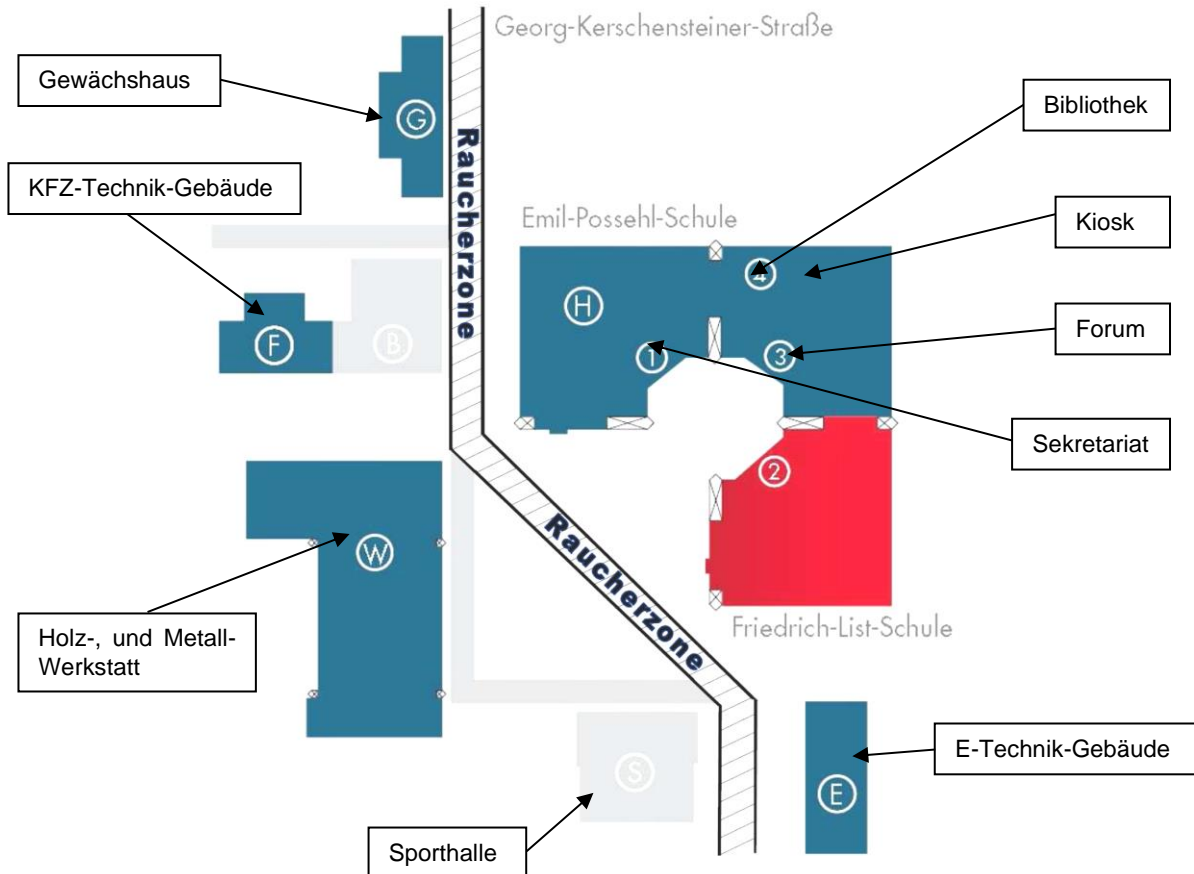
Georg-Kerschensteiner-Straße

Gewächshaus

G

Raucherzone

KFZ-Technik-Gebäude

Bibliothek

Emil-Possehl-Schule

Kiosk

4

H

F

B

Forum

1

3

Sekretariat

2

W

Raucherzone

Holz-, und Metall-Werkstatt

Friedrich-List-Schule

S

E

E-Technik-Gebäude

Sporthalle